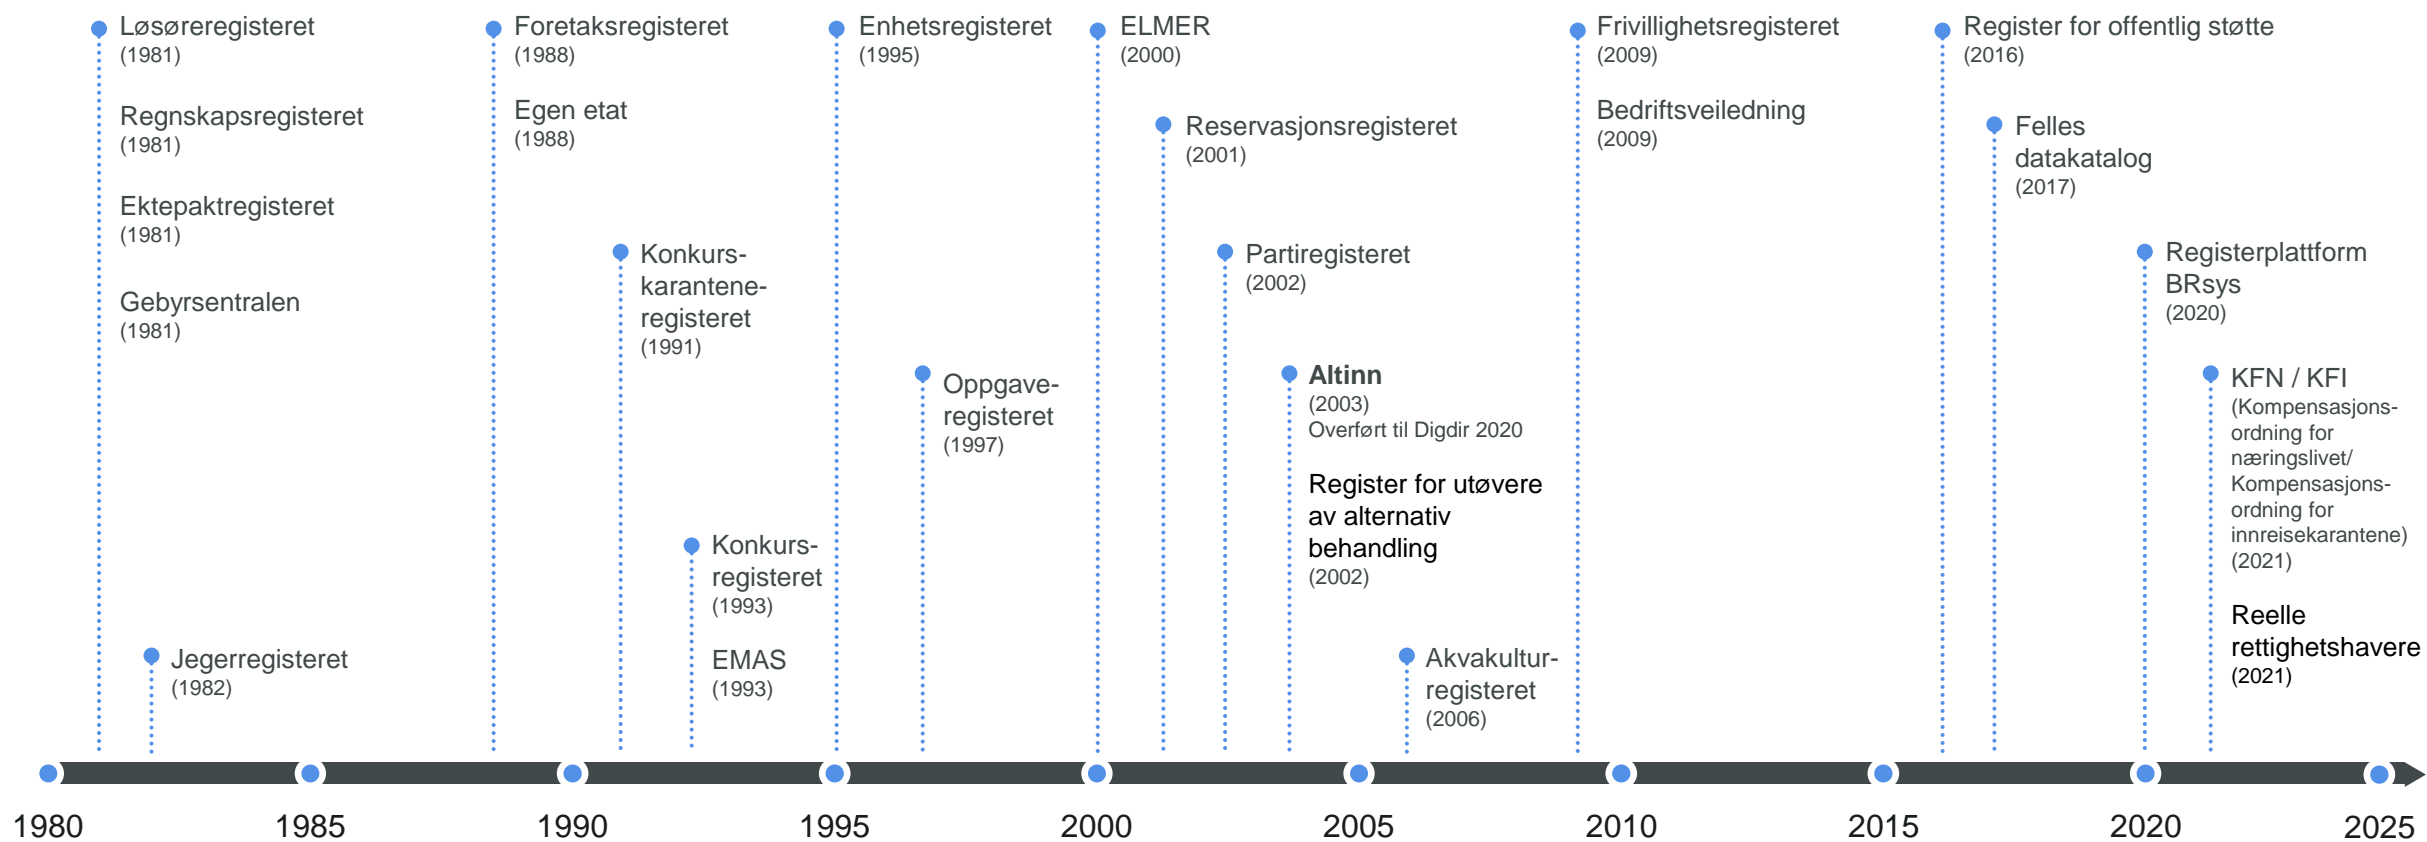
Løsøreregisteret
(1981)

Regnskapsregisteret
(1981)

Ektepaktregisteret
(1981)

Gebyrsentralen
(1981)

Jegerregisteret
(1982)

Foretaksregisteret
(1988)

Egen etat
(1988)

Konkurskaranteneregisteret
(1991)

Konkursregisteret
(1993)

EMAS
(1993)

Enhetsregisteret
(1995)

Oppgaveregisteret
(1997)

ELMER
(2000)

Reservasjonsregisteret
(2001)

Partiregisteret
(2002)

Altinn
(2003)
Overført til Digdir 2020

Register for utøvere av alternativ behandling
(2002)

Akvakulturregisteret
(2006)

Frivillighetsregisteret
(2009)

Bedriftsveiledning
(2009)

Register for offentlig støtte
(2016)

Felles datakatalog
(2017)

Registerplattform BRsys
(2020)

KFN / KFI
(Kompensasjonsordning for næringslivet/ Kompensasjonsordning for innreisekarantene)
(2021)

Reelle rettighetshavere
(2021)

1980 1985 1990 1995 2000 2005 2010 2015 2020 2025